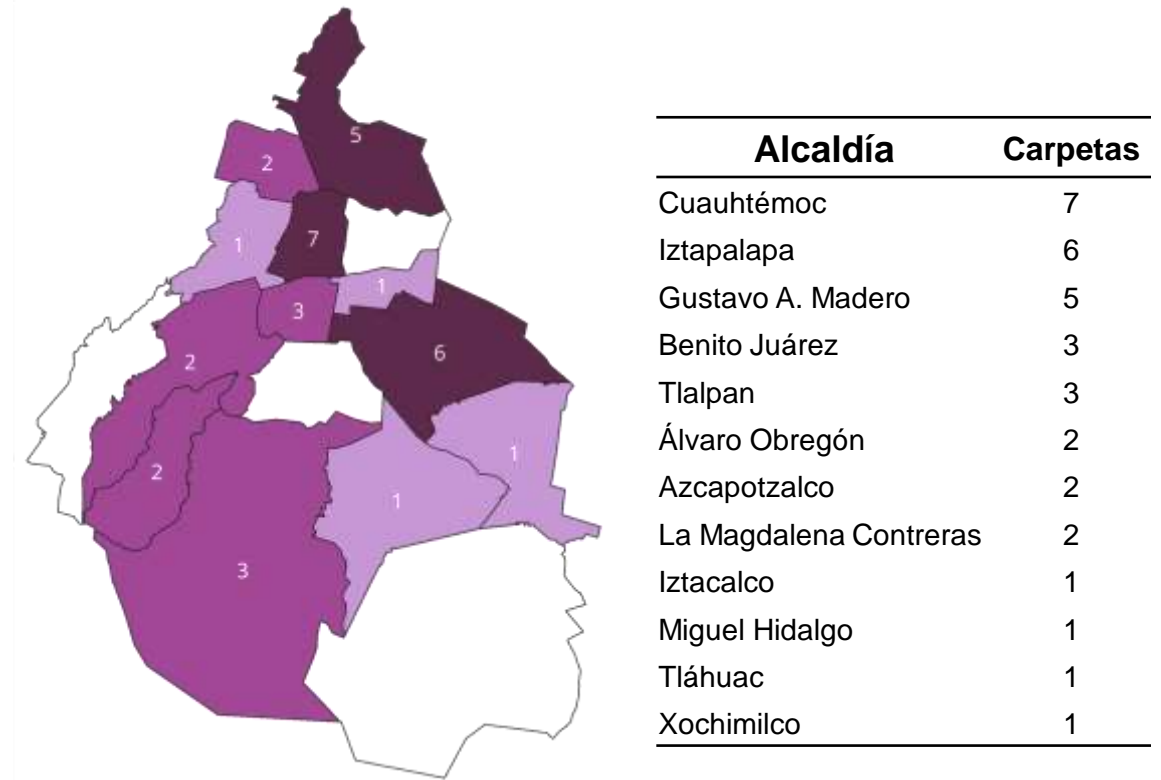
5
2
1
7
1
3
2
6
2
1
1
3

| Alcaldía | Carpetas |
|---|---|
| Cuauhtémoc | 7 |
| Iztapalapa | 6 |
| Gustavo A. Madero | 5 |
| Benito Juárez | 3 |
| Tlalpan | 3 |
| Álvaro Obregón | 2 |
| Azcapotzalco | 2 |
| La Magdalena Contreras | 2 |
| Iztacalco | 1 |
| Miguel Hidalgo | 1 |
| Tláhuac | 1 |
| Xochimilco | 1 |